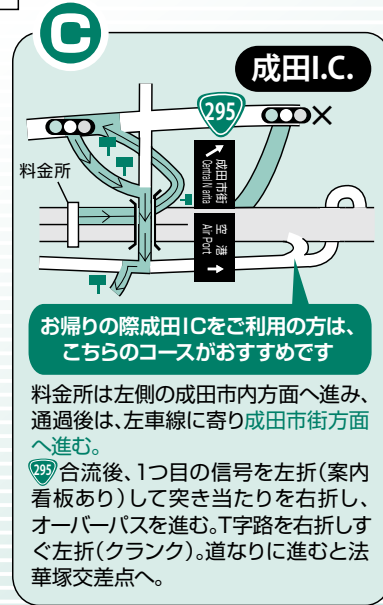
C

成田I.C.

295

料金所

成田市街 Central Narita

空港 Air Port

お帰りの際成田ICをご利用の方は、こちらのコースがおすすめです

料金所は左側の成田市内方面へ進み、通過後は、左車線に寄り成田市街方面へ進む。

295合流後、1つ目の信号を左折(案内看板あり)して突き当たりを右折し、オーバーパスを進む。T字路を右折しすぐ左折(クランク)。道なりに進むと法華塚交差点へ。